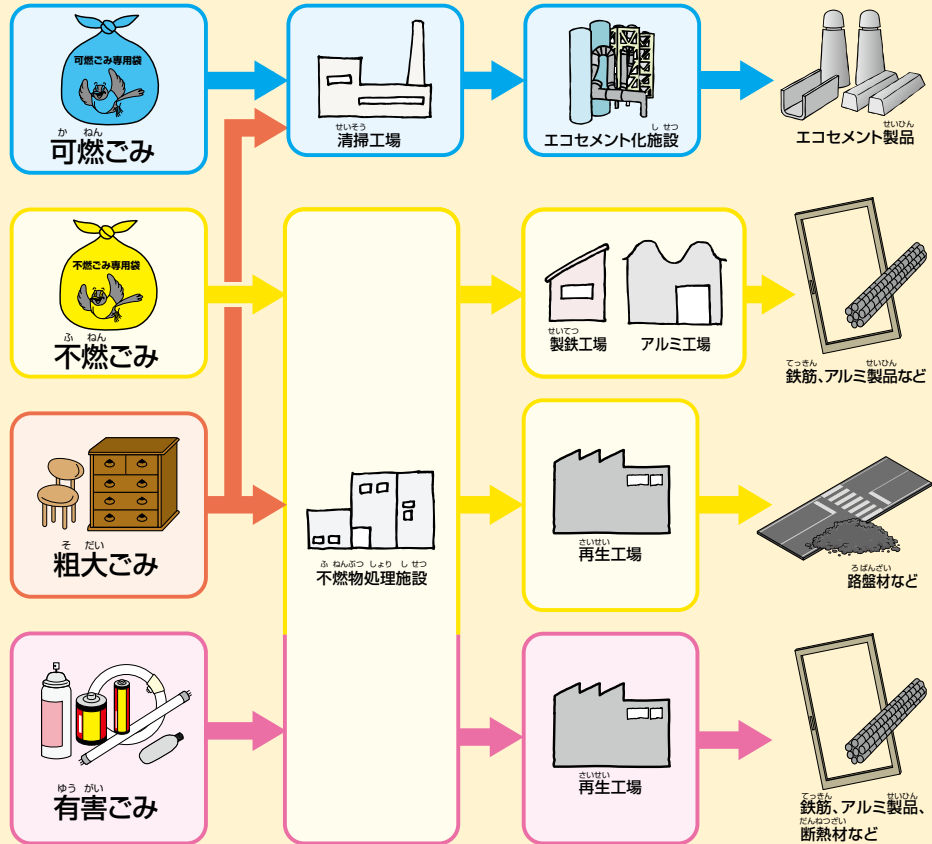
可燃ごみ専用袋

か ねん
可燃ごみ

せいそう
清掃工場

し せつ
エコセメント化施設

せいひん
エコセメント製品

不燃ごみ専用袋

ふ ねん
不燃ごみ

せいてつ
製鉄工場

アルミ工場

てっきん せいひん
鉄筋、アルミ製品など

そ だい
粗大ごみ

ふ ねんぶつ しょり し せつ
不燃物処理施設

さいせい
再生工場

ろばんざい
路盤材など

ゆう がい
有害ごみ

さいせい
再生工場

てっきん せいひん
鉄筋、アルミ製品、
だんねつざい
断熱材など